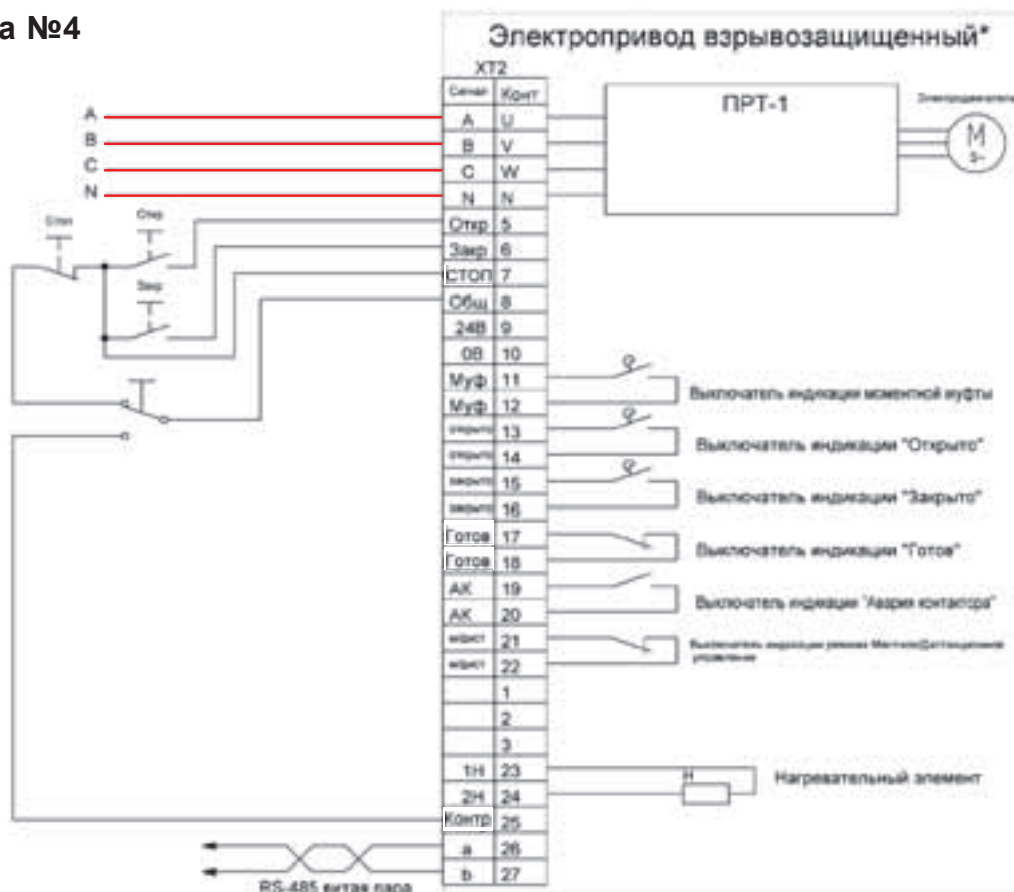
а №4

Электропривод взрывозащищенный*

XT2

| Сигнал | Конт |
|---|---|
| A | U |
| B | V |
| C | W |
| N | N |
| Откр | 5 |
| Закр | 6 |
| СТОП | 7 |
| Общ | 8 |
| 24В | 9 |
| 0В | 10 |
| Муф | 11 |
| Муф | 12 |
| открыто | 13 |
| открыто | 14 |
| закрыто | 15 |
| закрыто | 16 |
| Готов | 17 |
| Готов | 18 |
| АК | 19 |
| АК | 20 |
| м/дист | 21 |
| м/дист | 22 |
| | 1 |
| | 2 |
| | 3 |
| 1Н | 23 |
| 2Н | 24 |
| Контр | 25 |
| a | 26 |
| b | 27 |

ПРТ-1

Электродвигатель

M
3~

A
B
C
N

Стоп
Откр
Закр

Выключатель индикации моментной муфты

Выключатель индикации "Открыто"

Выключатель индикации "Закрыто"

Выключатель индикации "Готов"

Выключатель индикации "Авария контактора"

Выключатель индикации режима Местное/Дистанционное управление

Н

Нагревательный элемент

RS-485 витая пара